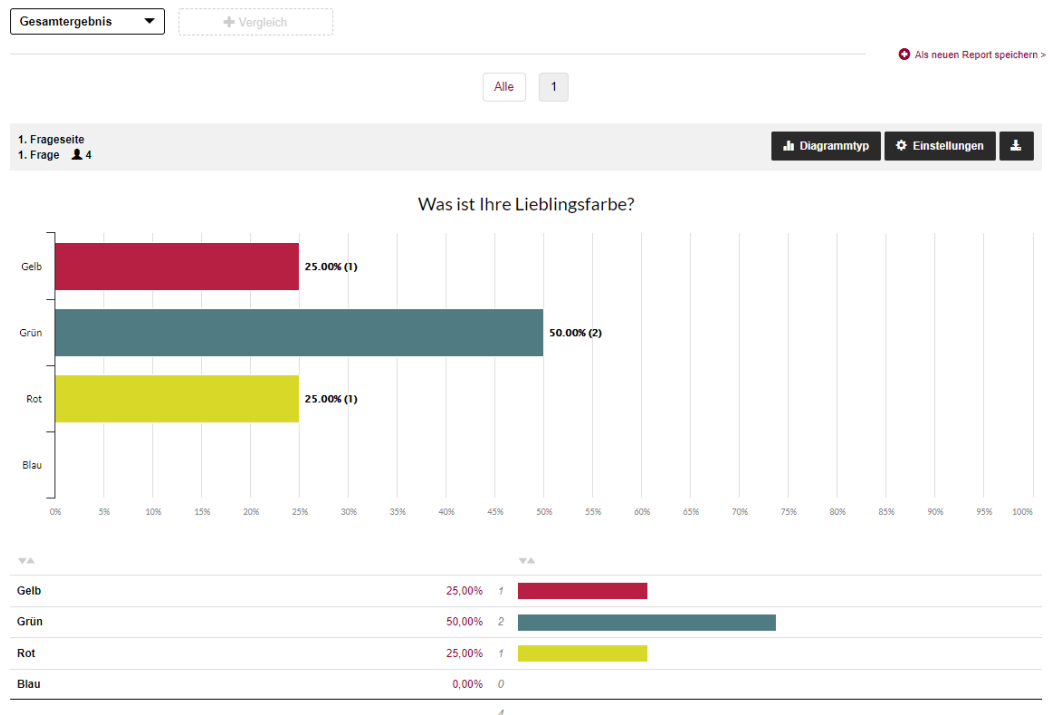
Gesamtergebnis

+ Vergleich

Als neuen Report speichern >

Alle 1

1. Frageseite
1. Frage 4

Diagrammtyp
Einstellungen

Was ist Ihre Lieblingsfarbe?

Gelb 25.00% (1)
Grün 50.00% (2)
Rot 25.00% (1)
Blau

0% 5% 10% 15% 20% 25% 30% 35% 40% 45% 50% 55% 60% 65% 70% 75% 80% 85% 90% 95% 100%

| | | |
|---|---|---|
| Gelb | 25,00% | 1 |
| Grün | 50,00% | 2 |
| Rot | 25,00% | 1 |
| Blau | 0,00% | 0 |

4